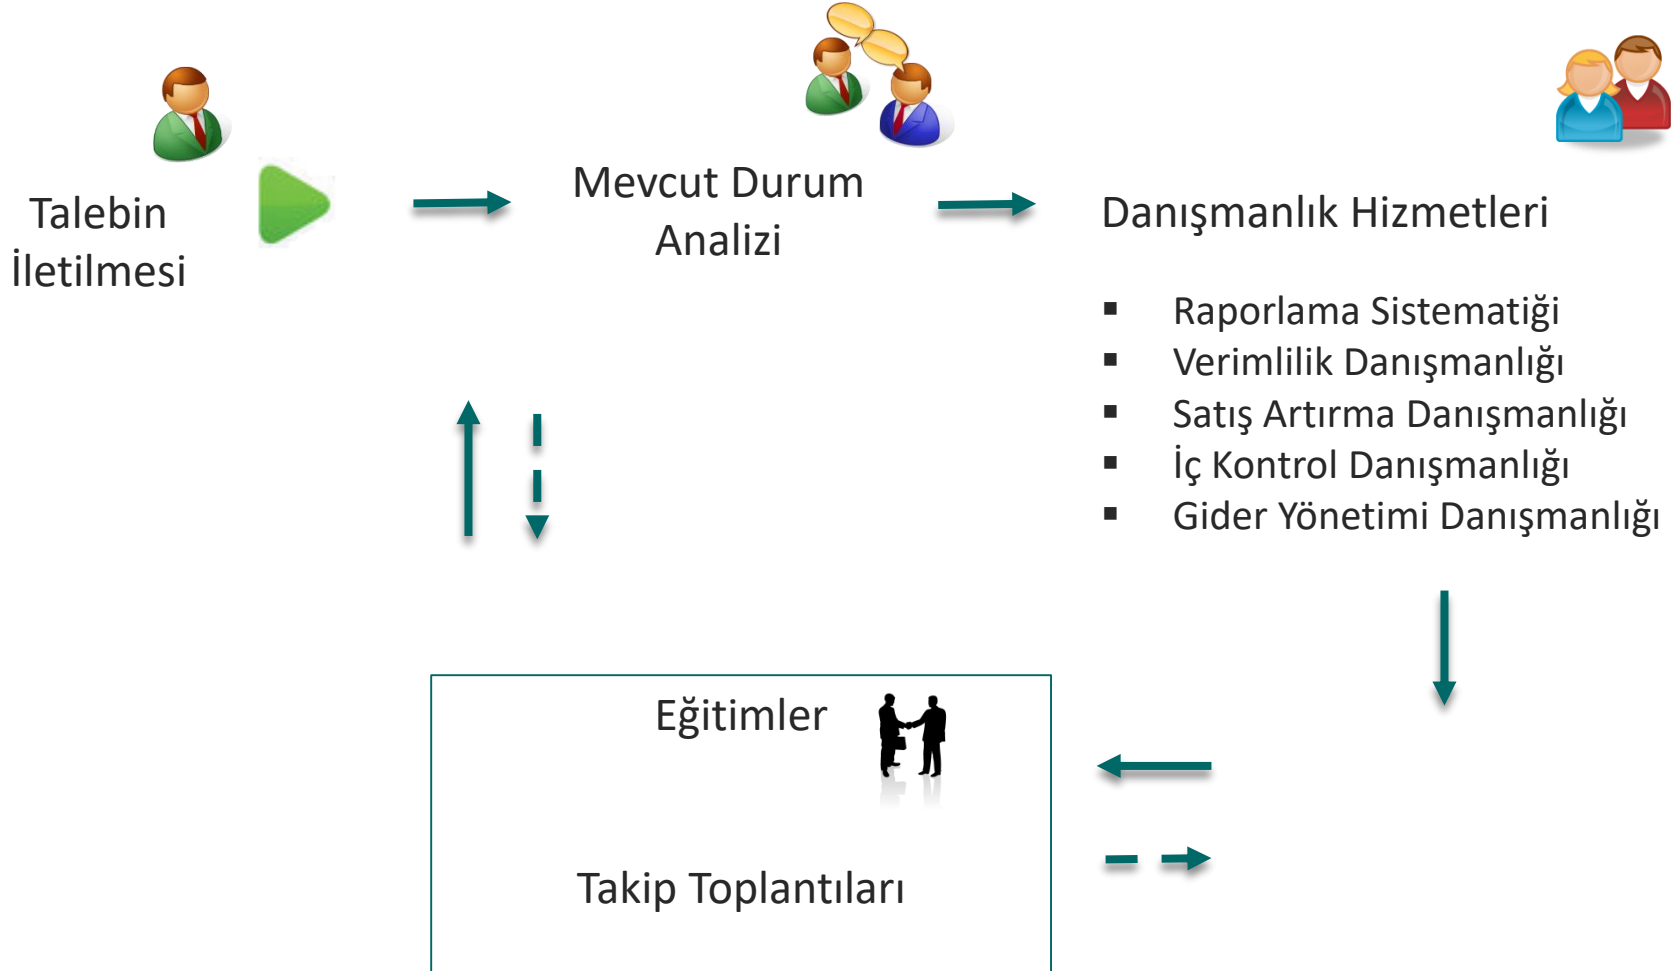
Talebin İletilmesi

Mevcut Durum Analizi

Danışmanlık Hizmetleri

- Raporlama Sistematiği
- Verimlilik Danışmanlığı
- Satış Artırma Danışmanlığı
- İç Kontrol Danışmanlığı
- Gider Yönetimi Danışmanlığı

Eğitimler

Takip Toplantıları